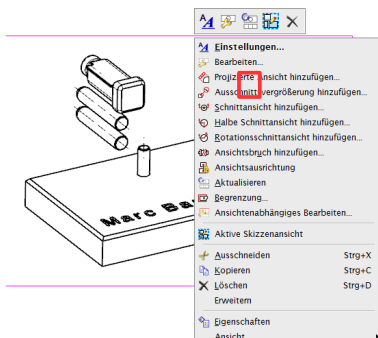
Einstellungen...
Bearbeiten...
Projizierte Ansicht hinzufügen...
Ausschnittsvergrößerung hinzufügen...
Schnittansicht hinzufügen...
Halbe Schnittansicht hinzufügen...
Rotationsschnittansicht hinzufügen...
Ansichtsbruch hinzufügen...
Ansichtsausrichtung
Aktualisieren
Begrenzung...
Ansichtenabhängiges Bearbeiten...
Aktive Skizzenansicht
Ausschneiden Strg+X
Kopieren Strg+C
Löschen Strg+D
Erweitern
Eigenschaften
Ansicht

Marc Ba